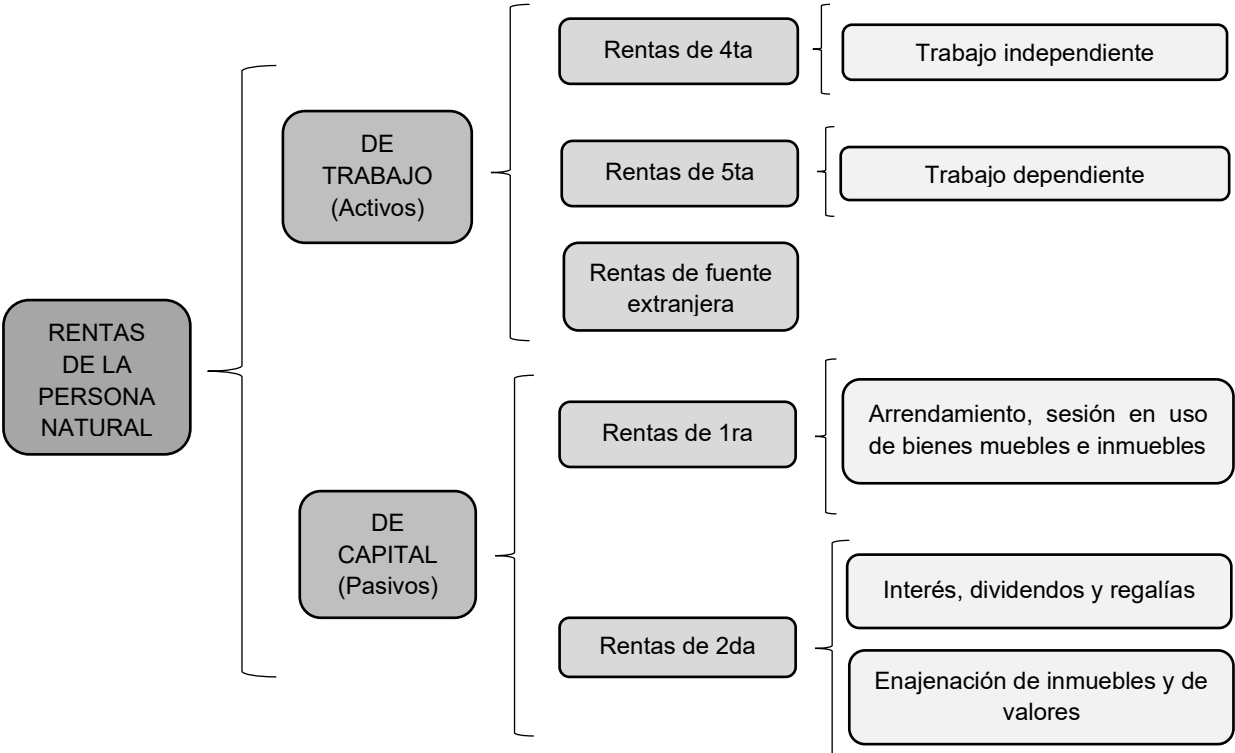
RENTAS DE LA PERSONA NATURAL

DE TRABAJO (Activos)

Rentas de 4ta

Trabajo independiente

Rentas de 5ta

Trabajo dependiente

Rentas de fuente extranjera

DE CAPITAL (Pasivos)

Rentas de 1ra

Arrendamiento, sesión en uso de bienes muebles e inmuebles

Rentas de 2da

Interés, dividendos y regalías

Enajenación de inmuebles y de valores